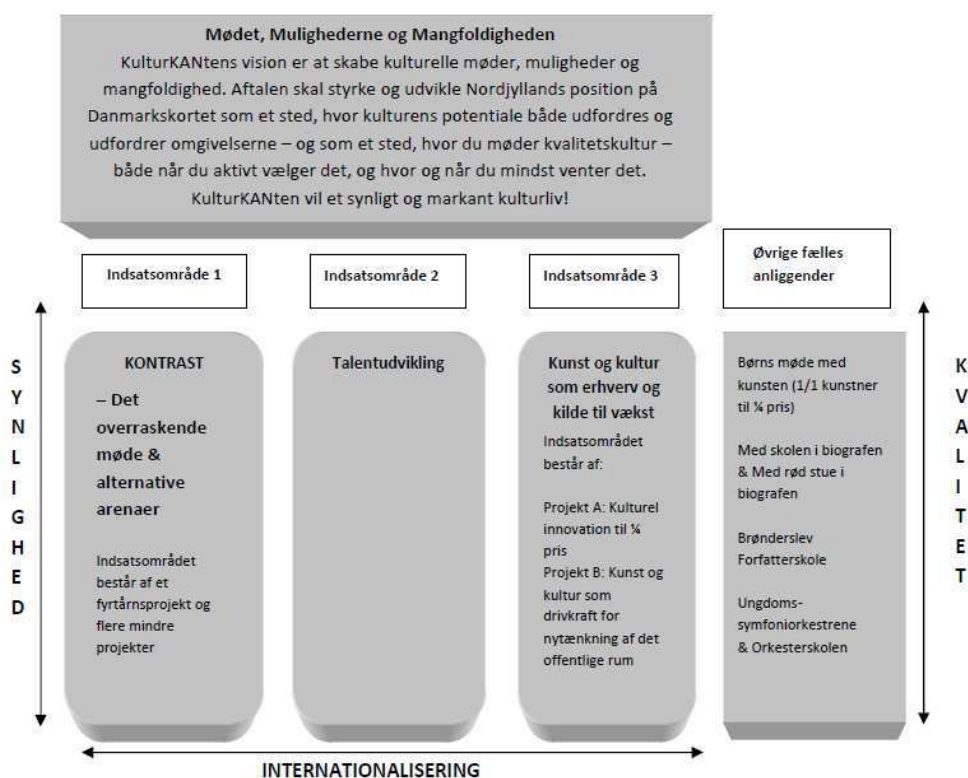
**Mødet, Mulighederne og Mangfoldigheden**

KulturKANtens vision er at skabe kulturelle møder, muligheder og mangfoldighed. Aftalen skal styrke og udvikle Nordjyllands position på Danmarkskortet som et sted, hvor kulturens potentiale både udfordres og udfordrer omgivelserne – og som et sted, hvor du møder kvalitetskultur – både når du aktivt vælger det, og hvor og når du mindst venter det. KulturKANten vil et synligt og markant kulturliv!

Indsatsområde 1

Indsatsområde 2

Indsatsområde 3

Øvrige fælles anliggender

S Y N L I G H E D

KONTRAST
– Det overraskende møde & alternative arenaer

Indsatsområdet består af et fyrtårnsprojekt og flere mindre projekter

Talentudvikling

Kunst og kultur som erhverv og kilde til vækst

Indsatsområdet består af:

Projekt A: Kulturel innovation til ¼ pris
Projekt B: Kunst og kultur som drivkraft for nytænkning af det offentlige rum

Børns møde med kunsten (1/1 kunstner til ¼ pris)

Med skolen i biografen & Med rød stue i biografen

Brønderslev Forfatterskole

Ungdoms-symfoniorkestrene & Orkesterskolen

K V A L I T E T

INTERNATIONALISERING